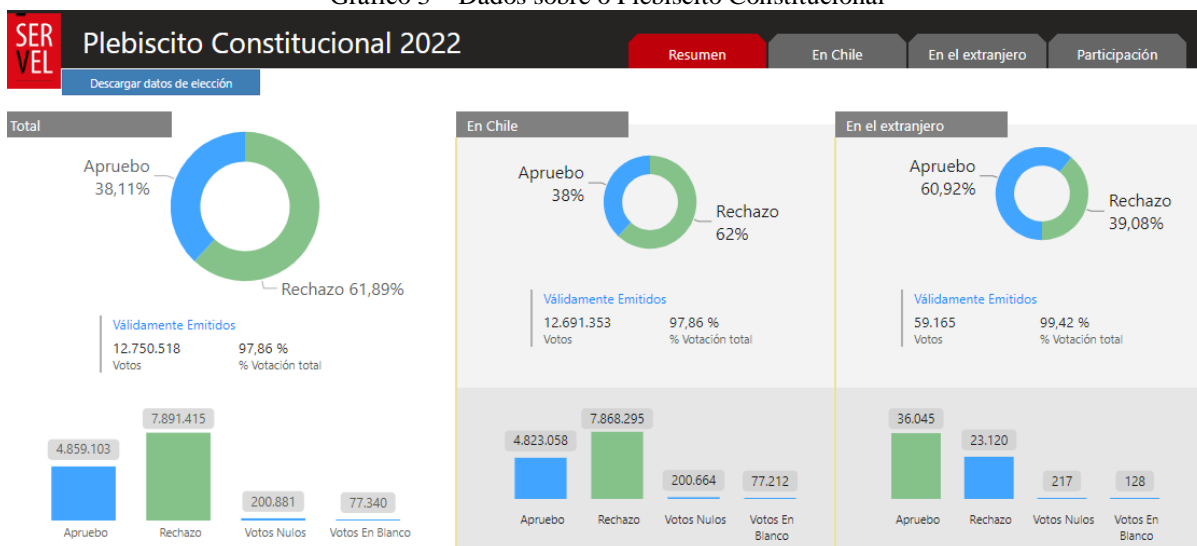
Gráfico 3 – Dados sobre o Plebiscito Constitucional

SER VEL

Plebiscito Constitucional 2022

Resumen | En Chile | En el extranjero | Participación

Descargar datos de elección

Total

Apruebo 38,11%

Rechazo 61,89%

Válidamente Emitidos

12.750.518
Votos

97,86 %
% Votación total

4.859.103 Apruebo
7.891.415 Rechazo
200.881 Votos Nulos
77.340 Votos En Blanco

En Chile

Apruebo 38%

Rechazo 62%

Válidamente Emitidos

12.691.353
Votos

97,86 %
% Votación total

4.823.058 Apruebo
7.868.295 Rechazo
200.664 Votos Nulos
77.212 Votos En Blanco

En el extranjero

Apruebo 60,92%

Rechazo 39,08%

Válidamente Emitidos

59.165
Votos

99,42 %
% Votación total

36.045 Apruebo
23.120 Rechazo
217 Votos Nulos
128 Votos En Blanco